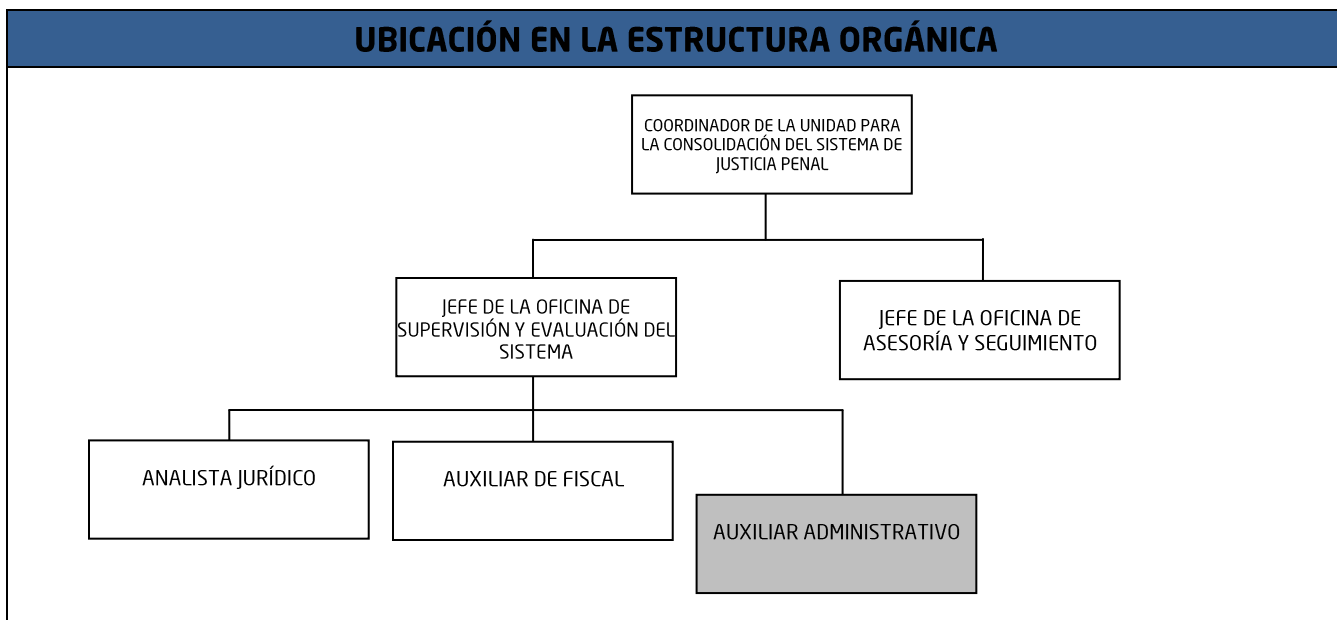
UBICACIÓN EN LA ESTRUCTURA ORGÁNICA

COORDINADOR DE LA UNIDAD PARA LA CONSOLIDACIÓN DEL SISTEMA DE JUSTICIA PENAL

JEFE DE LA OFICINA DE SUPERVISIÓN Y EVALUACIÓN DEL SISTEMA

JEFE DE LA OFICINA DE ASESORÍA Y SEGUIMIENTO

ANALISTA JURÍDICO

AUXILIAR DE FISCAL

AUXILIAR ADMINISTRATIVO